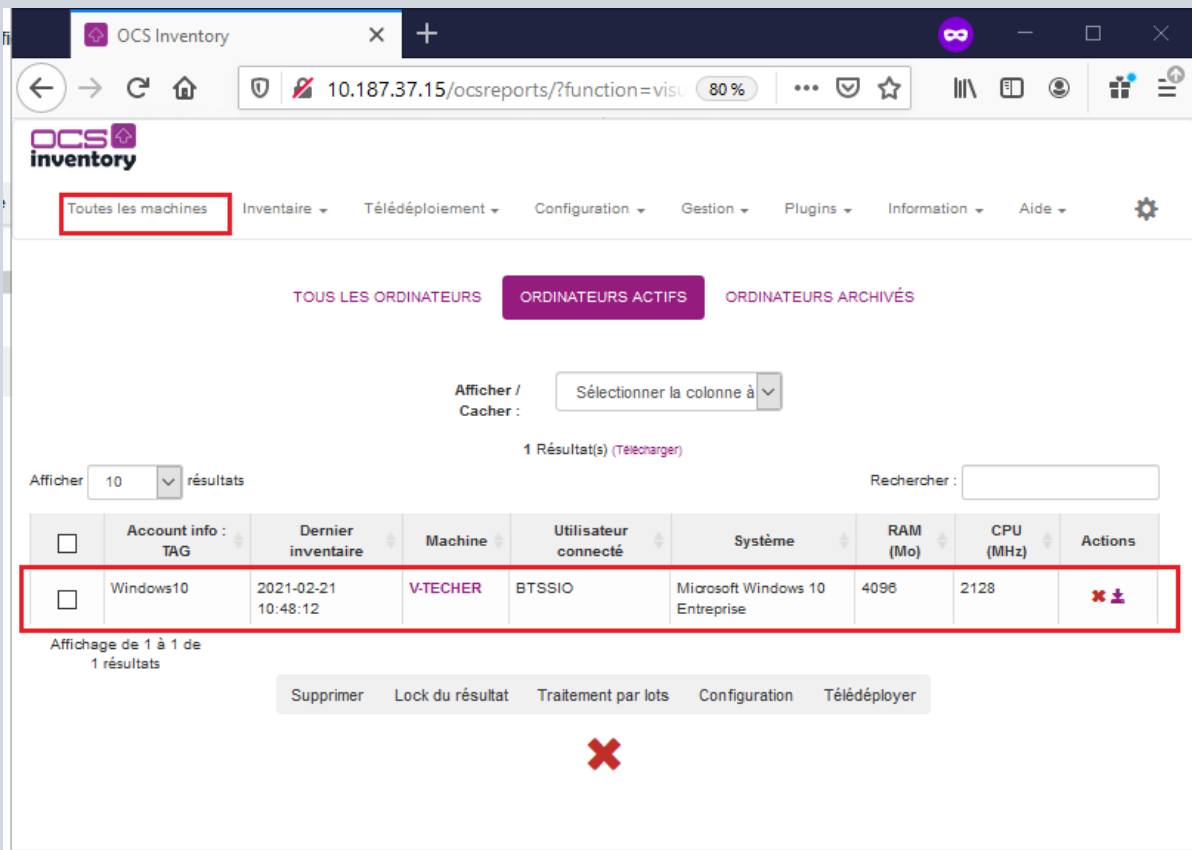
OCS Inventory

10.187.37.15/ocsreports/?function=visu

80 %

ocs inventory

Toutes les machines
Inventaire
Télédéploiement
Configuration
Gestion
Plugins
Information
Aide

TOUS LES ORDINATEURS
ORDINATEURS ACTIFS
ORDINATEURS ARCHIVÉS

Afficher / Cacher :
Sélectionner la colonne à

1 Résultat(s) (Télécharger)

Afficher 10 résultats

Rechercher :

| | Account info : TAG | Dernier inventaire | Machine | Utilisateur connecté | Système | RAM (Mo) | CPU (MHz) | Actions |
|---|---|---|---|---|---|---|---|---|
| | Windows10 | 2021-02-21 10:48:12 | V-TECHER | BTSSIO | Microsoft Windows 10 Entreprise | 4096 | 2128 | |

Affichage de 1 à 1 de 1 résultats

Supprimer
Lock du résultat
Traitement par lots
Configuration
Télédéployer